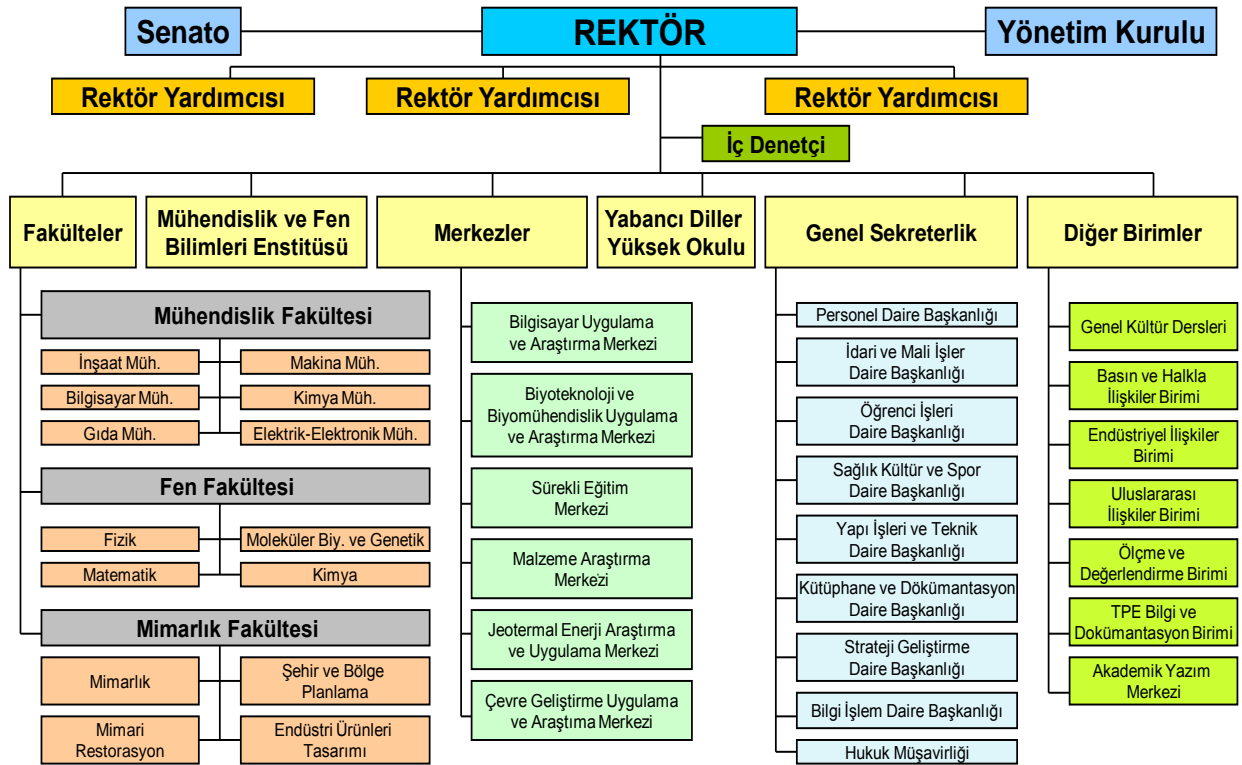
Senato

REKTÖR

Yönetim Kurulu

Rektör Yardımcısı

Rektör Yardımcısı

Rektör Yardımcısı

İç Denetçi

Fakülteler

Mühendislik ve Fen Bilimleri Enstitüsü

Merkezler

Yabancı Diller Yüksek Okulu

Genel Sekreterlik

Diğer Birimler

Mühendislik Fakültesi

İnşaat Müh.

Makina Müh.

Bilgisayar Müh.

Kimya Müh.

Gıda Müh.

Elektrik-Elektronik Müh.

Fen Fakültesi

Fizik

Moleküler Biy. ve Genetik

Matematik

Kimya

Mimarlık Fakültesi

Mimarlık

Şehir ve Bölge Planlama

Mimari Restorasyon

Endüstri Ürünleri Tasarımı

Bilgisayar Uygulama ve Araştırma Merkezi

Biyoteknoloji ve Biyomühendislik Uygulama ve Araştırma Merkezi

Sürekli Eğitim Merkezi

Malzeme Araştırma Merkezi

Jeotermal Enerji Araştırma ve Uygulama Merkezi

Çevre Geliştirme Uygulama ve Araştıma Merkezi

Personel Daire Başkanlığı

İdari ve Mali İşler Daire Başkanlığı

Öğrenci İşleri Daire Başkanlığı

Sağlık Kültür ve Spor Daire Başkanlığı

Yapı İşleri ve Teknik Daire Başkanlığı

Kütüphane ve Dökümantasyon Daire Başkanlığı

Strateji Geliştirme Daire Başkanlığı

Bilgi İşlem Daire Başkanlığı

Hukuk Müşavirliği

Genel Kültür Dersleri

Basın ve Halkla İlişkiler Birimi

Endüstriyel İlişkiler Birimi

Uluslararası İlişkiler Birimi

Ölçme ve Değerlendirme Birimi

TPE Bilgi ve Dokümantasyon Birimi

Akademik Yazım Merkezi